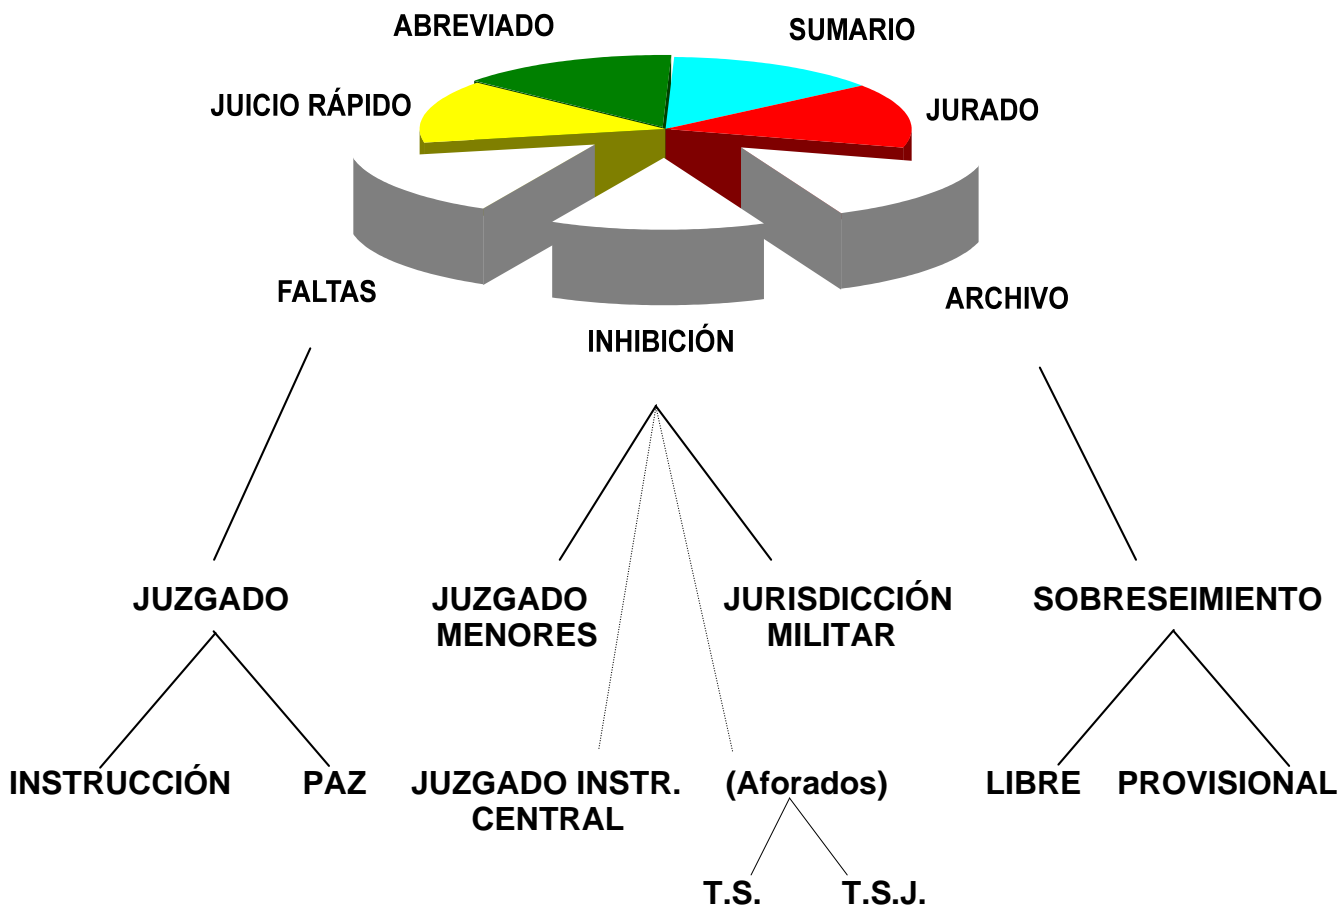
ABREVIADO

SUMARIO

JUICIO RÁPIDO

JURADO

FALTAS

ARCHIVO

INHIBICIÓN

JUZGADO

JUZGADO MENORES

JURISDICCIÓN MILITAR

SOBRESEIMIENTO

INSTRUCCIÓN

PAZ

JUZGADO INSTR. CENTRAL

(Aforados)

LIBRE

PROVISIONAL

T.S.

T.S.J.